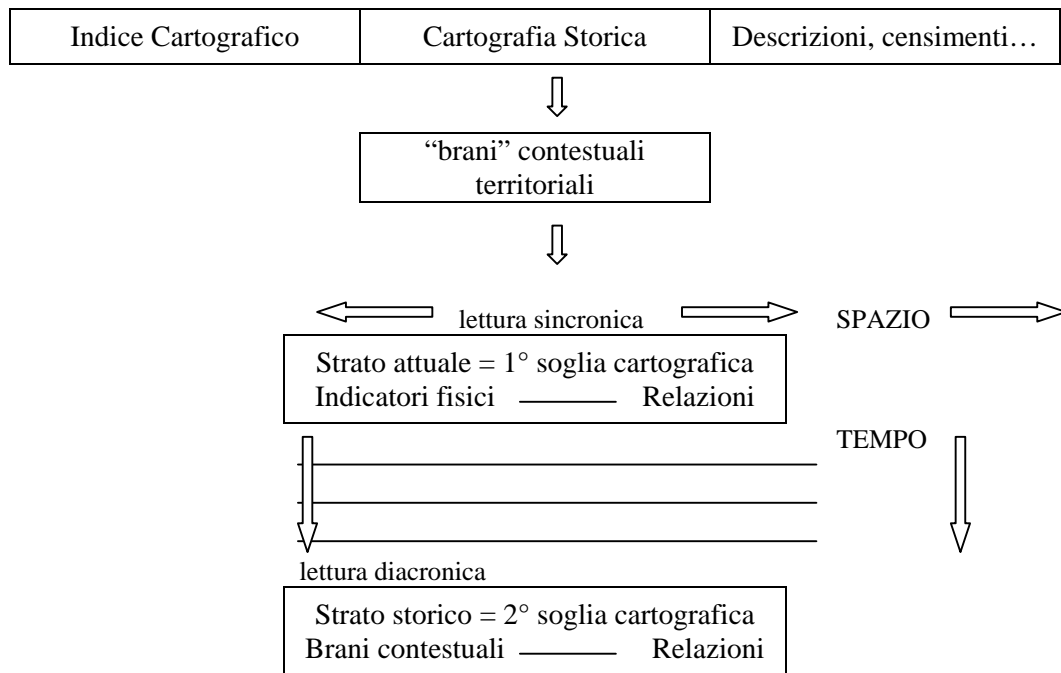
| Indice Cartografico | Cartografia Storica | Descrizioni, censimenti… |
|---|---|---|

"brani" contestuali territoriali

lettura sincronica

SPAZIO

Strato attuale = 1° soglia cartografica
Indicatori fisici ——— Relazioni

TEMPO

lettura diacronica

Strato storico = 2° soglia cartografica
Brani contestuali ——— Relazioni